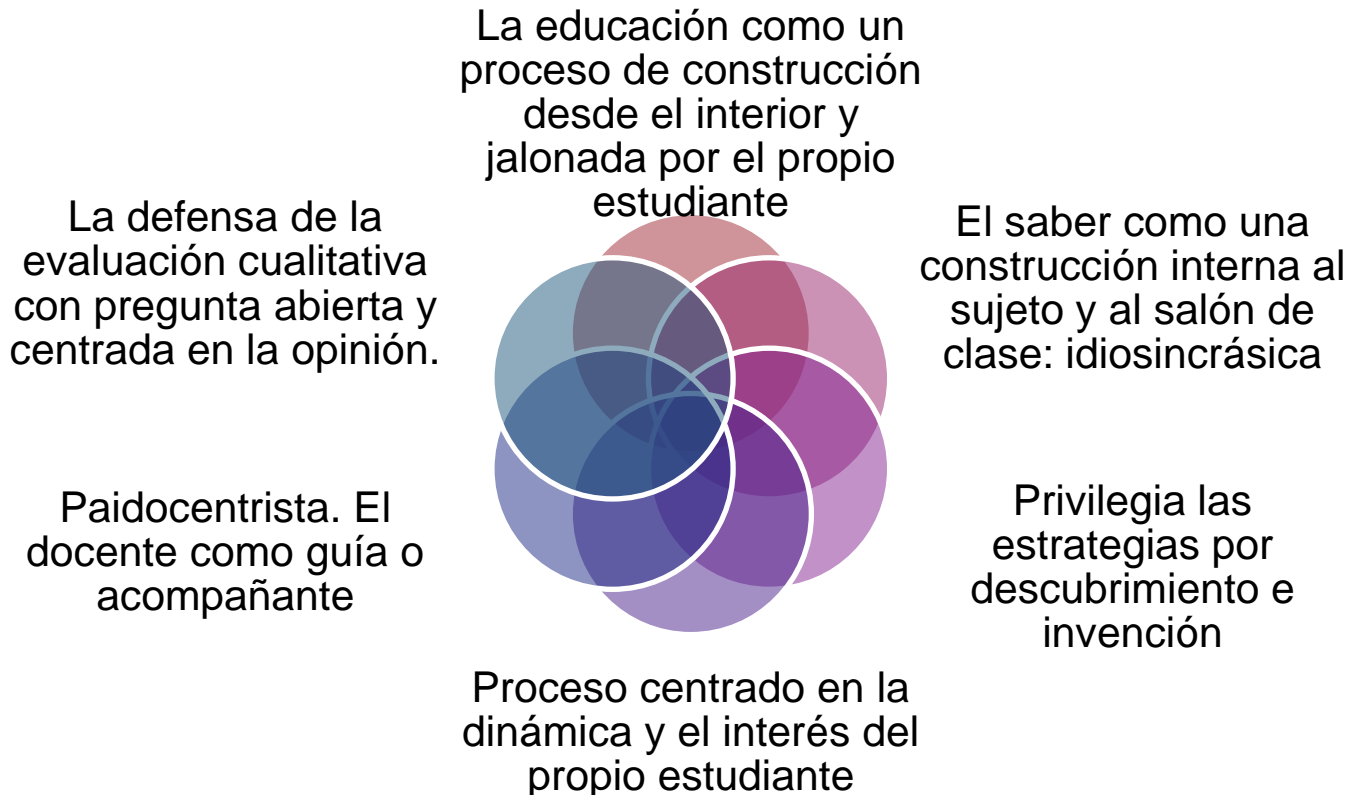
La educación como un proceso de construcción desde el interior y jalonada por el propio estudiante

El saber como una construcción interna al sujeto y al salón de clase: idiosincrásica

Privilegia las estrategias por descubrimiento e invención

Proceso centrado en la dinámica y el interés del propio estudiante

Paidocentrista. El docente como guía o acompañante

La defensa de la evaluación cualitativa con pregunta abierta y centrada en la opinión.